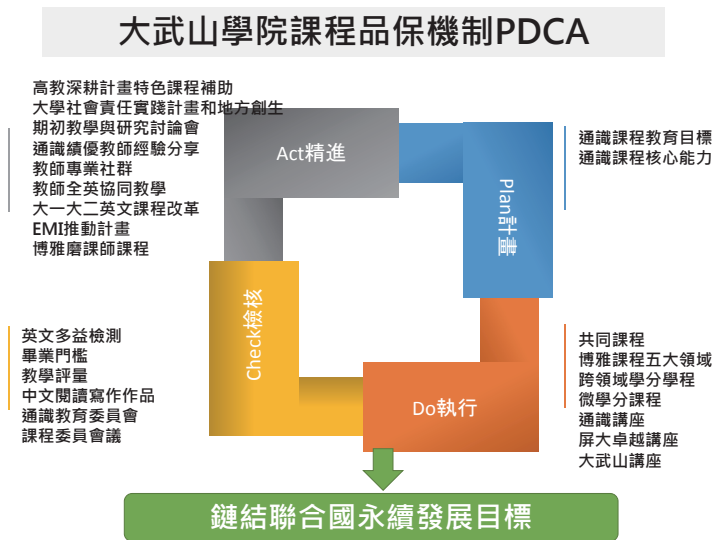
大武山學院課程品保機制PDCA

高教深耕計畫特色課程補助
大學社會責任實踐計畫和地方創生
期初教學與研究討論會
通識績優教師經驗分享
教師專業社群
教師全英協同教學
大一大二英文課程改革
EMI推動計畫
博雅磨課師課程

Act精進

通識課程教育目標
通識課程核心能力

Plan計畫

英文多益檢測
畢業門檻
教學評量
中文閱讀寫作作品
通識教育委員會
課程委員會議

Check檢核

Do執行

共同課程
博雅課程五大領域
跨領域學分學程
微學分課程
通識講座
屏大卓越講座
大武山講座

鏈結聯合國永續發展目標